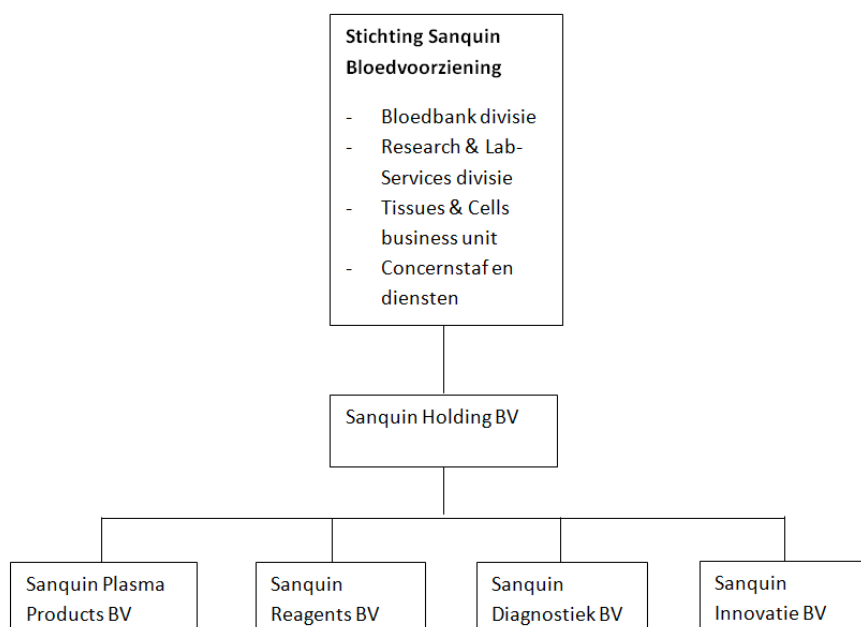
Stichting Sanquin Bloedvoorziening

- Bloedbank divisie
- Research & Lab-Services divisie
- Tissues & Cells business unit
- Concernstaf en diensten

Sanquin Holding BV

Sanquin Plasma Products BV

Sanquin Reagents BV

Sanquin Diagnostiek BV

Sanquin Innovatie BV